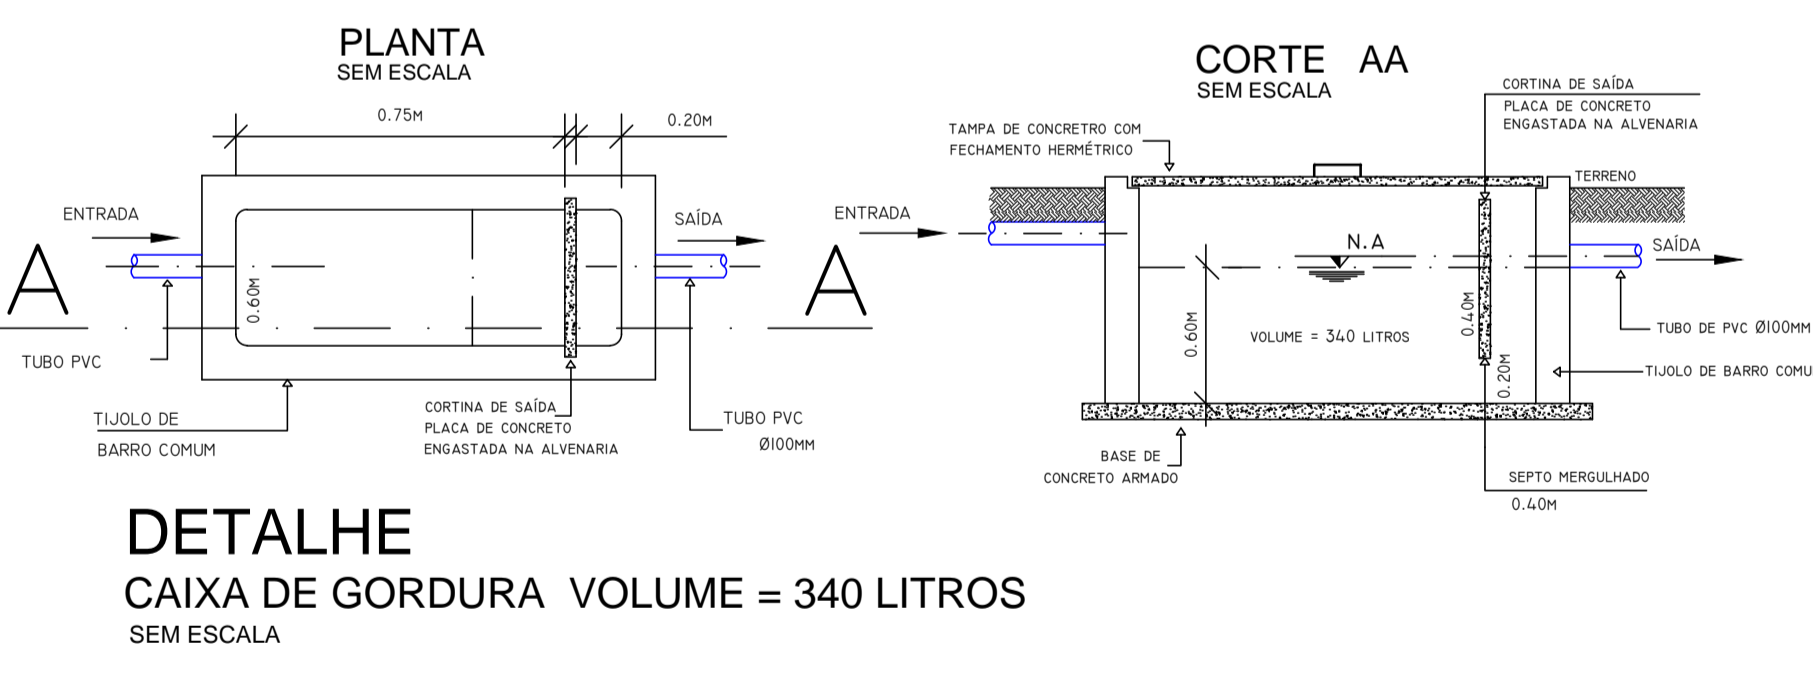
PLANTA
SEM ESCALA

0.75M
0.20M

ENTRADA
SAÍDA

A
A

0.60M

TUBO PVC

TIJOLO DE
BARRO COMUM

CORTINA DE SAÍDA
PLACA DE CONCRETO
ENGASTADA NA ALVENARIA

TUBO PVC
Ø100MM

CORTE AA
SEM ESCALA

CORTINA DE SAÍDA
PLACA DE CONCRETO
ENGASTADA NA ALVENARIA

TAMPA DE CONCRETRO COM
FECHAMENTO HERMÉTRICO

TERRENO

ENTRADA

SAÍDA

N.A

0.60M

VOLUME = 340 LITROS

0.40M

0.20M

TUBO DE PVC Ø100MM

TIJOLO DE BARRO COMU

BASE DE
CONCRETO ARMADO

SEPTO MERGULHADO
0.40M

DETALHE
CAIXA DE GORDURA VOLUME = 340 LITROS
SEM ESCALA